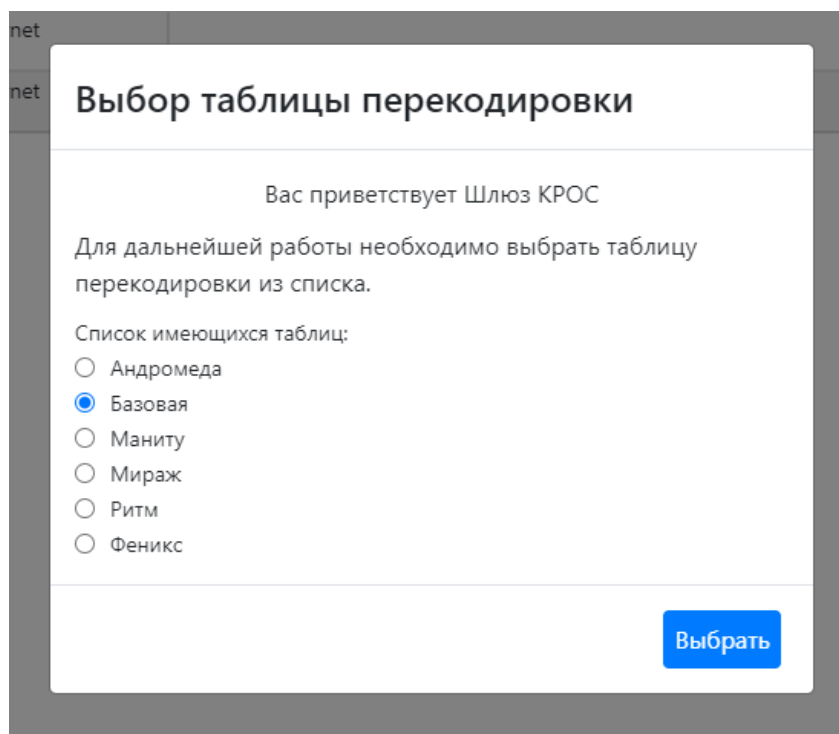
net

net

Выбор таблицы перекодировки

Вас приветствует Шлюз КРОС

Для дальнейшей работы необходимо выбрать таблицу перекодировки из списка.

Список имеющихся таблиц:

Андромеда

Базовая

Маниту

Мираж

Ритм

Феникс

Выбрать